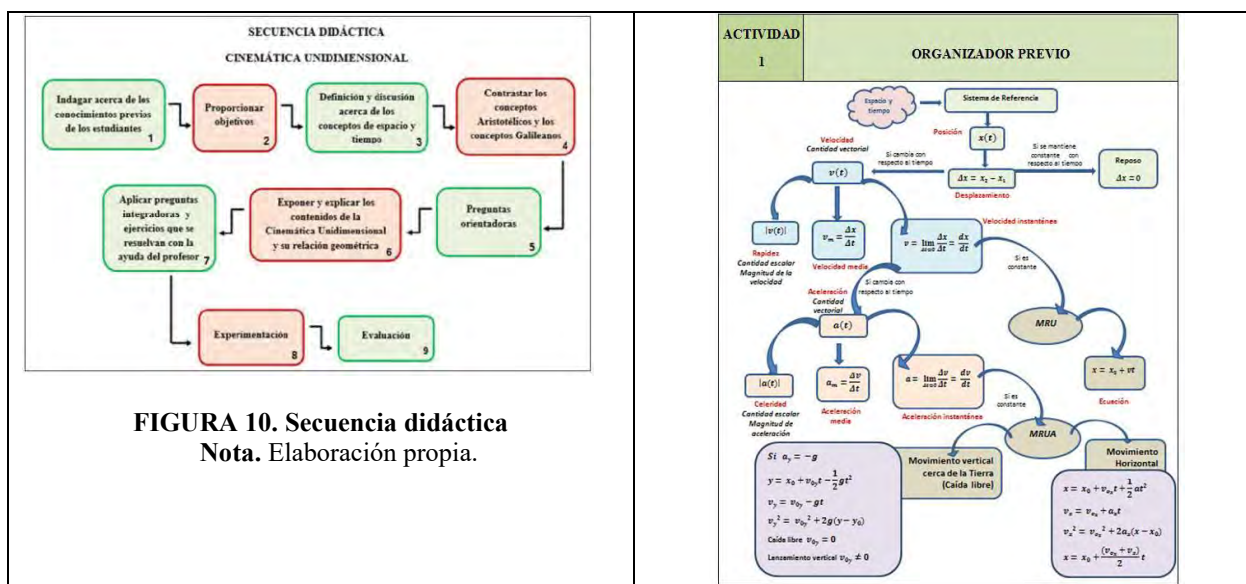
SECUENCIA DIDÁCTICA

CINEMÁTICA UNIDIMENSIONAL

Indagar acerca de los conocimientos previos de los estudiantes 1

Proporcionar objetivos 2

Definición y discusión acerca de los conceptos de espacio y tiempo 3

Contrastar los conceptos Aristotélicos y los conceptos Galileanos 4

Preguntas orientadoras 5

Exponer y explicar los contenidos de la Cinemática Unidimensional y su relación geométrica 6

Aplicar preguntas integradoras y ejercicios que se resuelvan con la ayuda del profesor 7

Experimentación 8

Evaluación 9

FIGURA 10. Secuencia didáctica
Nota. Elaboración propia.

| ACTIVIDAD 1 | ORGANIZADOR PREVIO |
|---|---|

Espacio y tiempo

Sistema de Referencia

Posición

$x(t)$

Si se mantiene constante con respecto al tiempo

Reposo $\Delta x = 0$

Si cambia con respecto al tiempo

$\Delta x = x_2 - x_1$

Desplazamiento

Velocidad Cantidad vectorial

$v(t)$

$|v(t)|$

Rapidez Cantidad escalar Magnitud de la velocidad

$v_m = \frac{\Delta x}{\Delta t}$

Velocidad media

$v = \lim_{\Delta t \to 0} \frac{\Delta x}{\Delta t} = \frac{dx}{dt}$

Velocidad instantánea

Si es constante

MRU

$x = x_0 + vt$

Ecuación

Si cambia con respecto al tiempo

Aceleración Cantidad vectorial

$a(t)$

$|a(t)|$

Celeridad Cantidad escalar Magnitud de aceleración

$a_m = \frac{\Delta v}{\Delta t}$

Aceleración media

$a = \lim_{\Delta t \to 0} \frac{\Delta v}{\Delta t} = \frac{dv}{dt}$

Aceleración instantánea

Si es constante

MRUA

Movimiento vertical cerca de la Tierra (Caída libre)

$Si \ a_y = -g$

$y = x_0 + v_{0_y}t - \frac{1}{2}gt^2$

$v_y = v_{0_y} - gt$

$v_y^2 = v_{0_y}^2 + 2g(y - y_0)$

Caída libre $v_{0_y} = 0$

Lanzamiento vertical $v_{0_y} \neq 0$

Movimiento Horizontal

$x = x_0 + v_{0_x}t + \frac{1}{2}at^2$

$v_x = v_{0_x} + a_xt$

$v_x^2 = v_{0_x}^2 + 2a_x(x - x_0)$

$x = x_0 + \frac{(v_{0_x} + v_x)}{2}t$